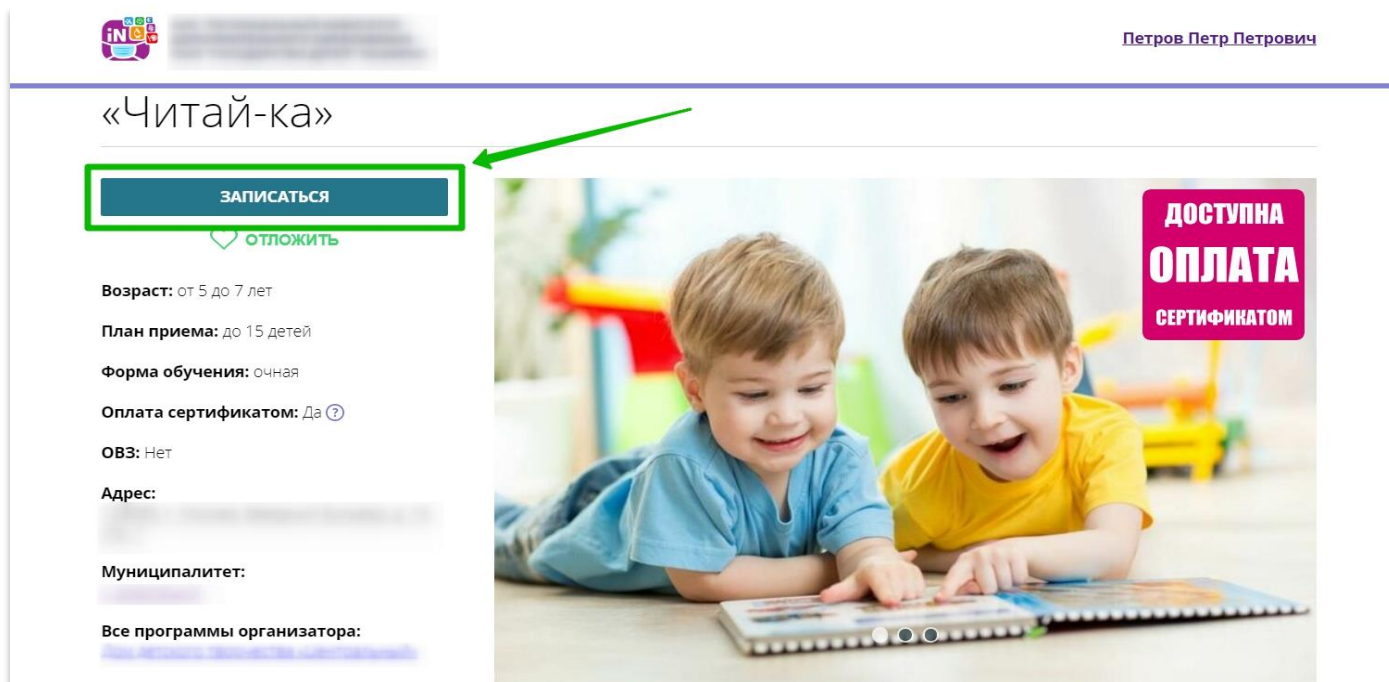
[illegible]

Петров Петр Петрович

«Читай-ка»

ЗАПИСАТЬСЯ

ОТЛОЖИТЬ

Возраст: от 5 до 7 лет

План приема: до 15 детей

Форма обучения: очная

Оплата сертификатом: Да ?

ОВЗ: Нет

Адрес:
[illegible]

Муниципалитет:
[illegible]

Все программы организатора:
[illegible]

ДОСТУПНА
ОПЛАТА
СЕРТИФИКАТОМ